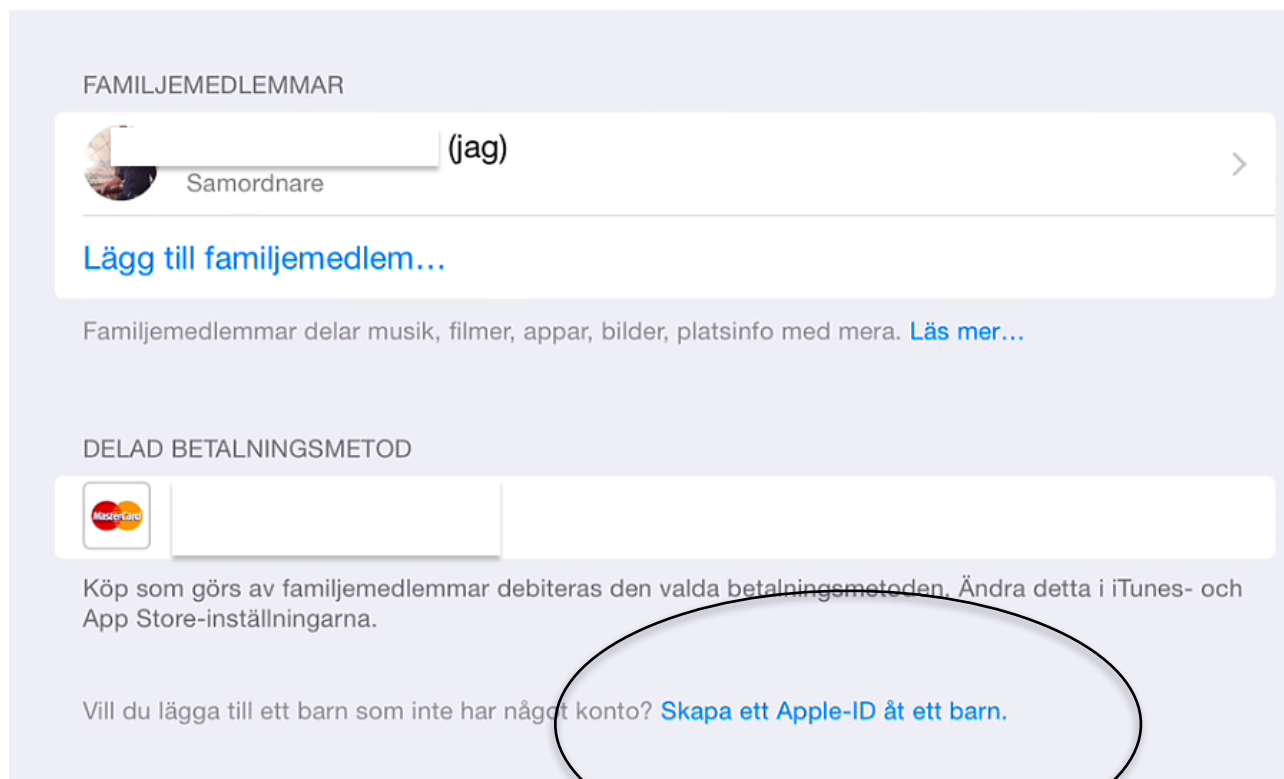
FAMILJEMEDLEMMAR

(jag)
Samordnare

Lägg till familjemedlem…

Familjemedlemmar delar musik, filmer, appar, bilder, platsinfo med mera. Läs mer…

DELAD BETALNINGSMETOD

MasterCard

Köp som görs av familjemedlemmar debiteras den valda betalningsmetoden. Ändra detta i iTunes- och App Store-inställningarna.

Vill du lägga till ett barn som inte har något konto? Skapa ett Apple-ID åt ett barn.